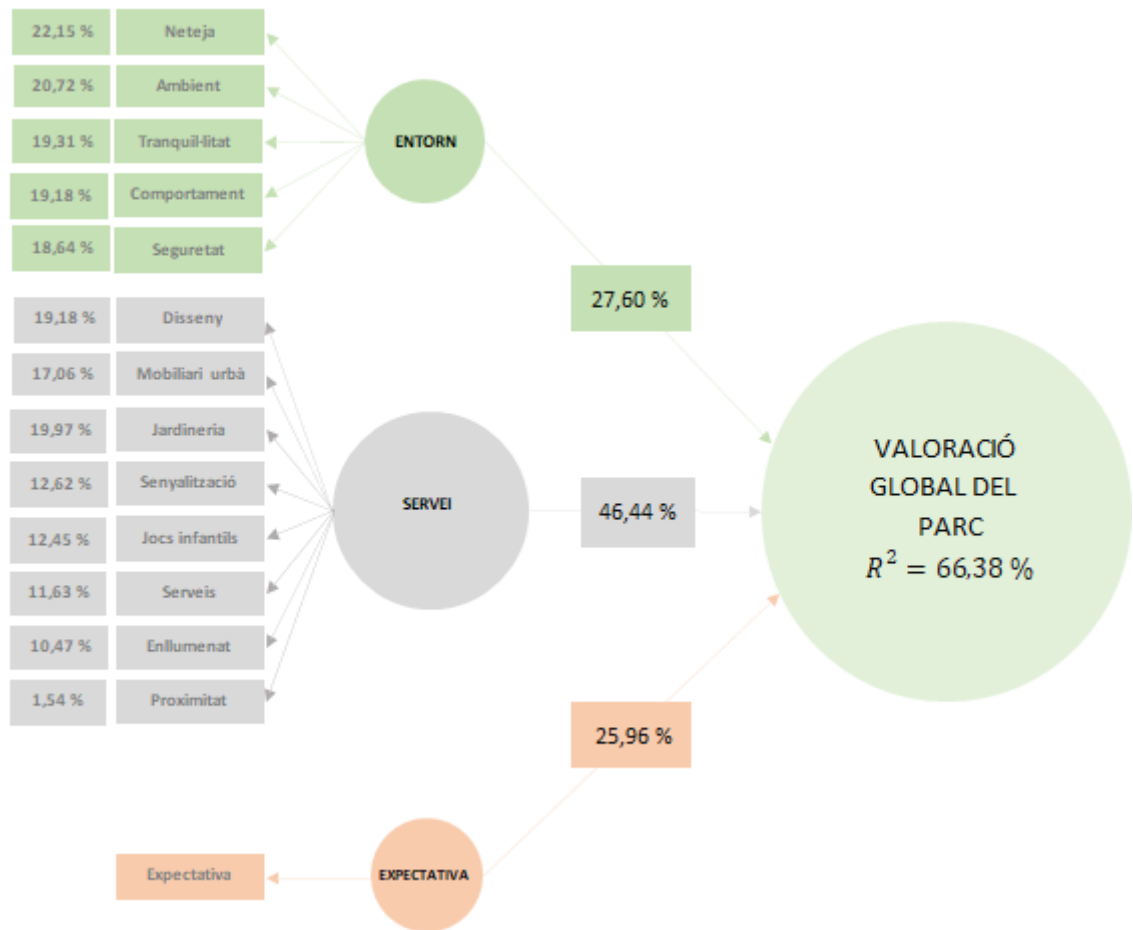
22,15 % Neteja
20,72 % Ambient
19,31 % Tranquil·litat
19,18 % Comportament
18,64 % Seguretat

ENTORN

27,60 %

19,18 % Disseny
17,06 % Mobiliari urbà
19,97 % Jardineria
12,62 % Senyalització
12,45 % Jocs infantils
11,63 % Serveis
10,47 % Enllumenat
1,54 % Proximitat

SERVEI

46,44 %

VALORACIÓ GLOBAL DEL PARC
$R^2 = 66,38\ \%$

25,96 %

Expectativa

EXPECTATIVA